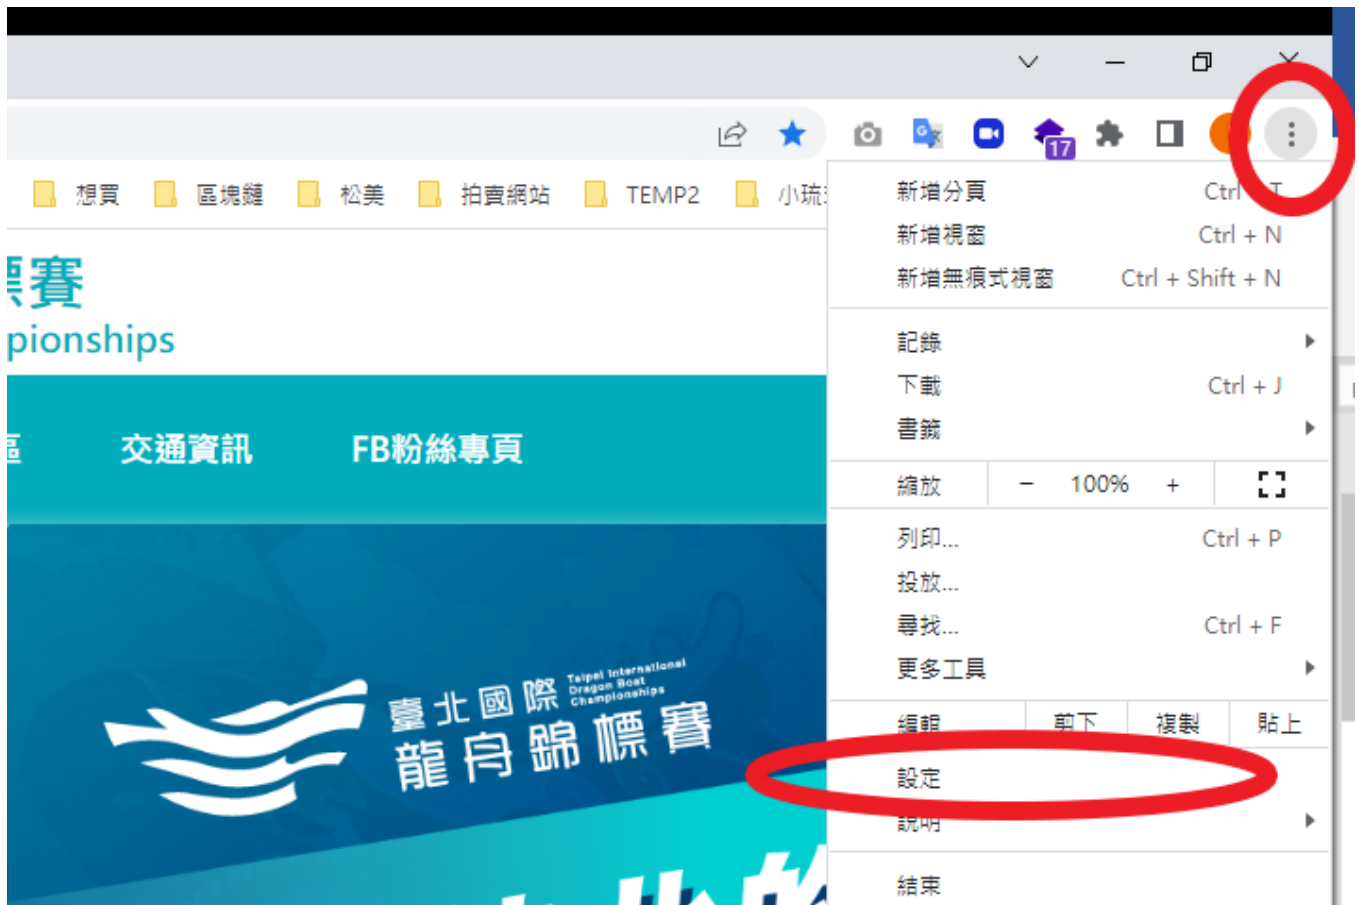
17

想買 區塊鏈 松美 拍賣網站 TEMP2 小琉

標賽
pionships

區 交通資訊 FB粉絲專頁

臺北國際 Taipei International Dragon Boat Championships
龍舟錦標賽

新增分頁 Ctrl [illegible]
新增視窗 Ctrl + N
新增無痕式視窗 Ctrl + Shift + N
記錄
下載 Ctrl + J
書籤
縮放 − 100% +
列印... Ctrl + P
投放...
尋找... Ctrl + F
更多工具
編輯 剪下 複製 貼上
設定
說明
結束